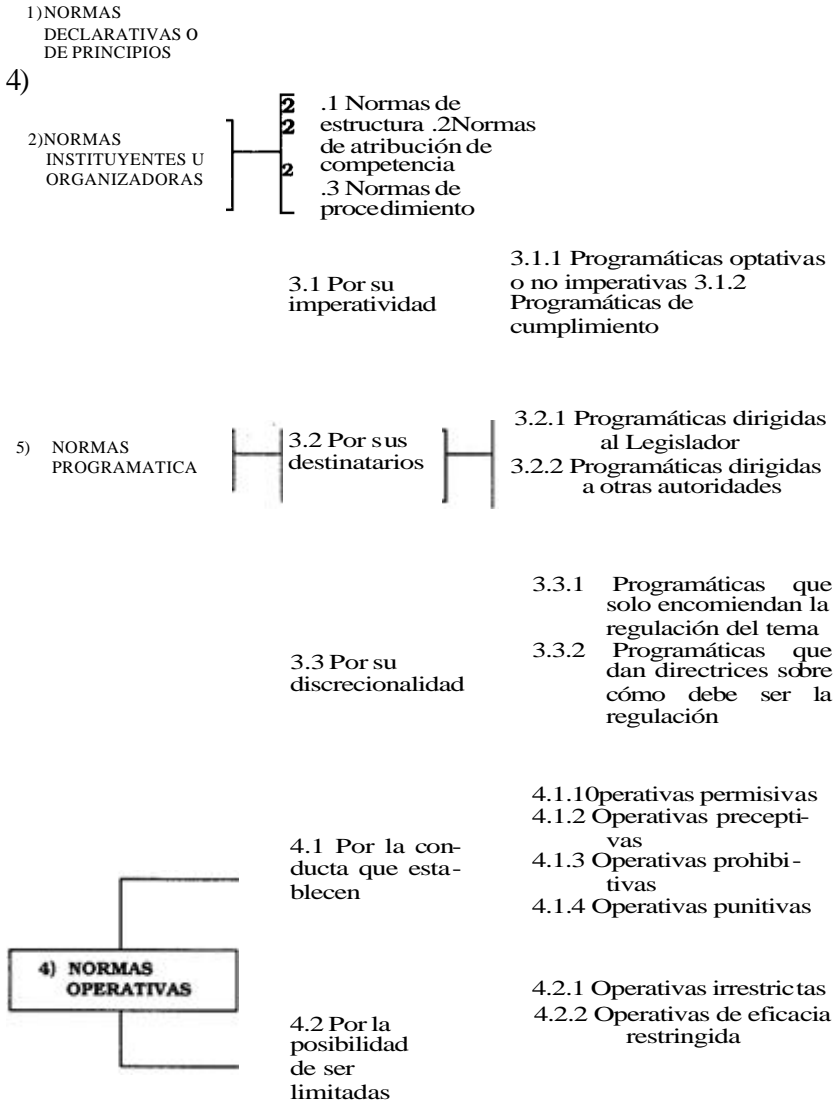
1) NORMAS DECLARATIVAS O DE PRINCIPIOS

4)

2) NORMAS INSTITUYENTES U ORGANIZADORAS

2 .1 Normas de estructura
2 .2 Normas de atribución de competencia
2 .3 Normas de procedimiento

3.1 Por su imperatividad

3.1.1 Programáticas optativas o no imperativas
3.1.2 Programáticas de cumplimiento

5) NORMAS PROGRAMATICA

3.2 Por sus destinatarios

3.2.1 Programáticas dirigidas al Legislador
3.2.2 Programáticas dirigidas a otras autoridades

3.3 Por su discrecionalidad

3.3.1 Programáticas que solo encomiendan la regulación del tema
3.3.2 Programáticas que dan directrices sobre cómo debe ser la regulación

4) NORMAS OPERATIVAS

4.1 Por la conducta que establecen

4.1.10perativas permisivas
4.1.2 Operativas preceptivas
4.1.3 Operativas prohibitivas
4.1.4 Operativas punitivas

4.2 Por la posibilidad de ser limitadas

4.2.1 Operativas irrestrictas
4.2.2 Operativas de eficacia restringida